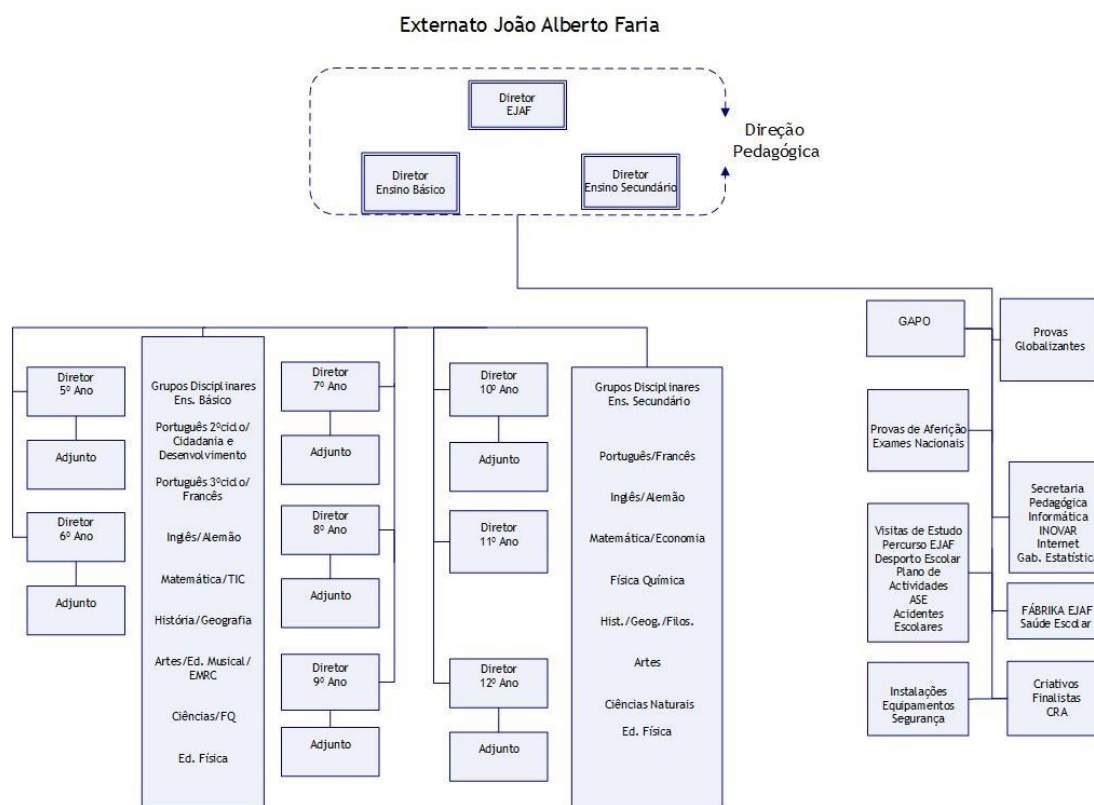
Externato João Alberto Faria

Diretor EJAF

Diretor Ensino Básico

Diretor Ensino Secundário

Direção Pedagógica

Diretor 5º Ano

Adjunto

Diretor 6º Ano

Adjunto

Grupos Disciplinares Ens. Básico

Português 2ºciclo/ Cidadania e Desenvolvimento

Português 3ºciclo/ Francês

Inglês/Alemão

Matemática/TIC

História/Geografia

Artes/Ed. Musical/ EMRC

Ciências/FQ

Ed. Física

Diretor 7º Ano

Adjunto

Diretor 8º Ano

Adjunto

Diretor 9º Ano

Adjunto

Diretor 10º Ano

Adjunto

Diretor 11º Ano

Diretor 12º Ano

Adjunto

Grupos Disciplinares Ens. Secundário

Português/Francês

Inglês/Alemão

Matemática/Economia

Física Química

Hist./Geog./Filos.

Artes

Ciências Naturais

Ed. Física

GAPO

Provas Globalizantes

Provas de Aferição Exames Nacionais

Secretaria Pedagógica Informática INOVAR Internet Gab. Estatística

Visitas de Estudo Percurso EJAF Desporto Escolar Plano de Actividades ASE Acidentes Escolares

FÁBRIKA EJAF Saúde Escolar

Instalações Equipamentos Segurança

Criativos Finalistas CRA